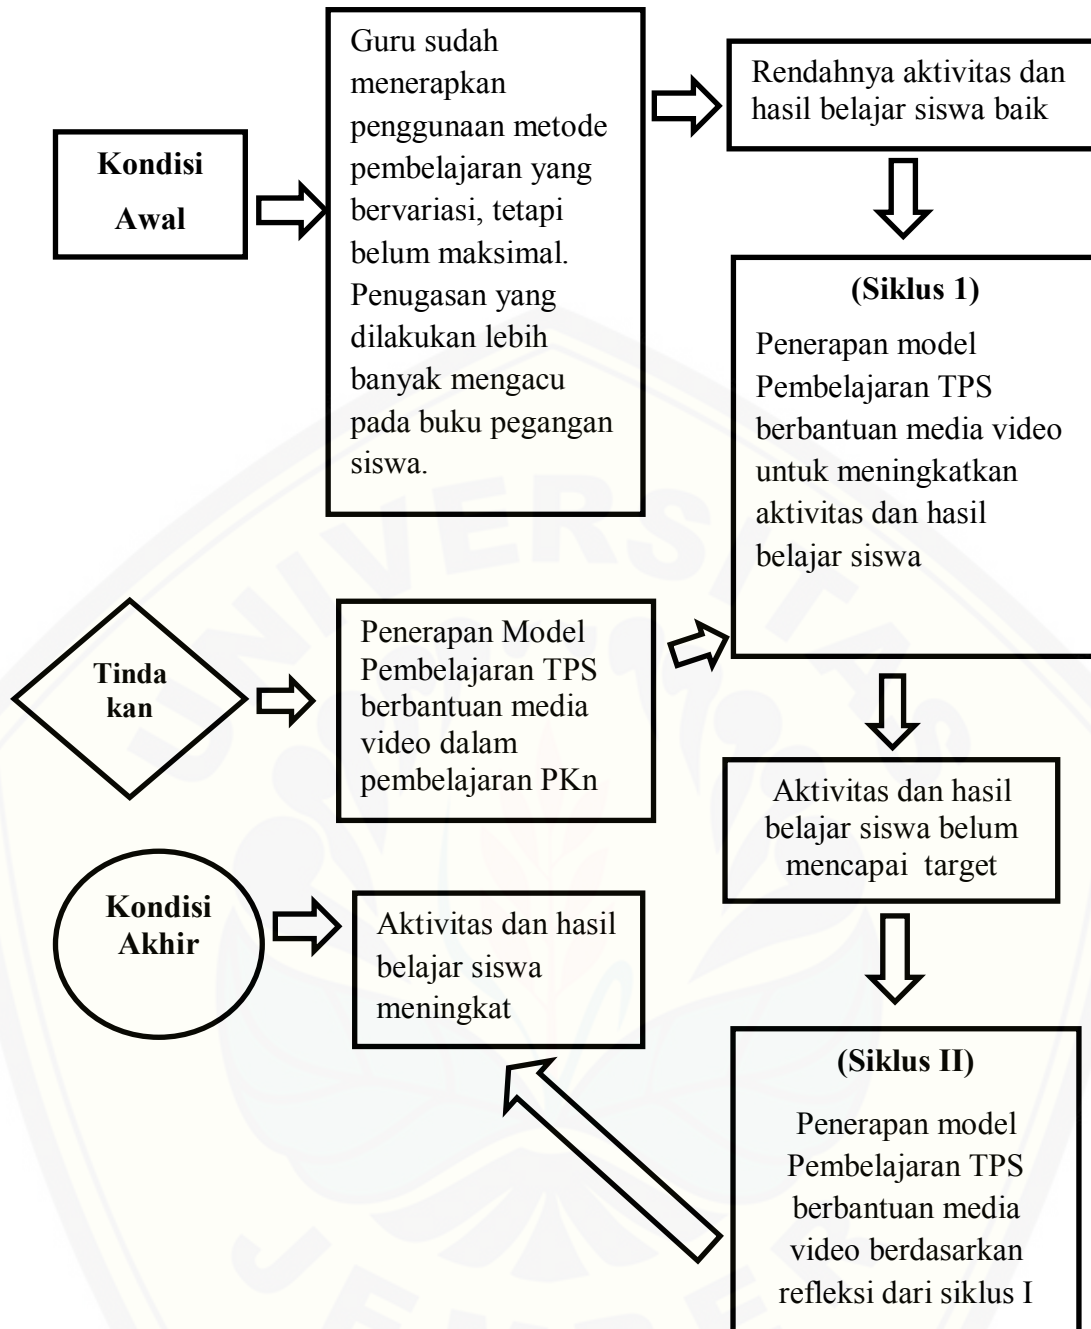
Kondisi Awal

Guru sudah menerapkan penggunaan metode pembelajaran yang bervariasi, tetapi belum maksimal. Penugasan yang dilakukan lebih banyak mengacu pada buku pegangan siswa.

Rendahnya aktivitas dan hasil belajar siswa baik

(Siklus 1)

Penerapan model Pembelajaran TPS berbantuan media video untuk meningkatkan aktivitas dan hasil belajar siswa

Tinda kan

Penerapan Model Pembelajaran TPS berbantuan media video dalam pembelajaran PKn

Aktivitas dan hasil belajar siswa belum mencapai target

Kondisi Akhir

Aktivitas dan hasil belajar siswa meningkat

(Siklus II)

Penerapan model Pembelajaran TPS berbantuan media video berdasarkan refleksi dari siklus I